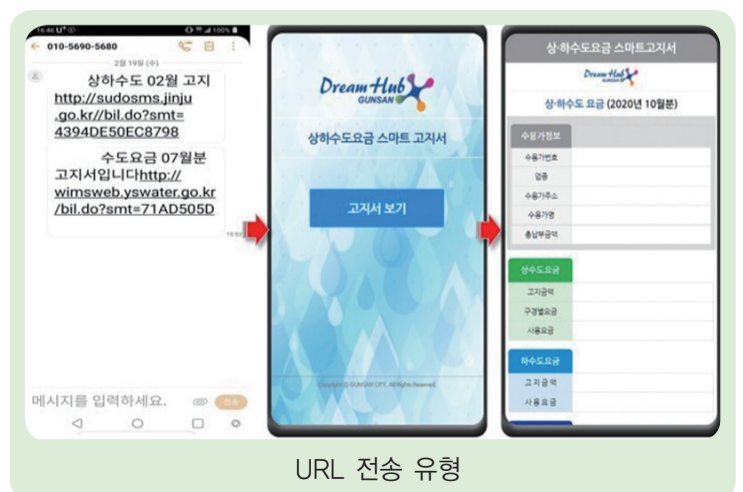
16:46 U⁺ ⊙ 100%
← 010-5690-5680

2월 19일 (수)

상하수도 02월 고지 http://sudosms.jinju.go.kr//bil.do?smt=4394DE50EC8798

수도요금 07월분 고지서입니다http://wimsweb.yswater.go.kr/bil.do?smt=71AD505D

10:53

메시지를 입력하세요.

전송

Dream Hub GUNSAN

상하수도요금 스마트 고지서

고지서 보기

Copyright ⓒ GUNSAN CITY. All Rights Reserved.

상·하수도요금 스마트고지서

Dream Hub GUNSAN

상·하수도 요금 (2020년 10월분)

수용가정보

수용가번호

업종

수용가주소

수용가명

총납부금액

상수도요금

고지금액

구경별요금

사용요금

하수도요금

고지금액

사용요금

URL 전송 유형